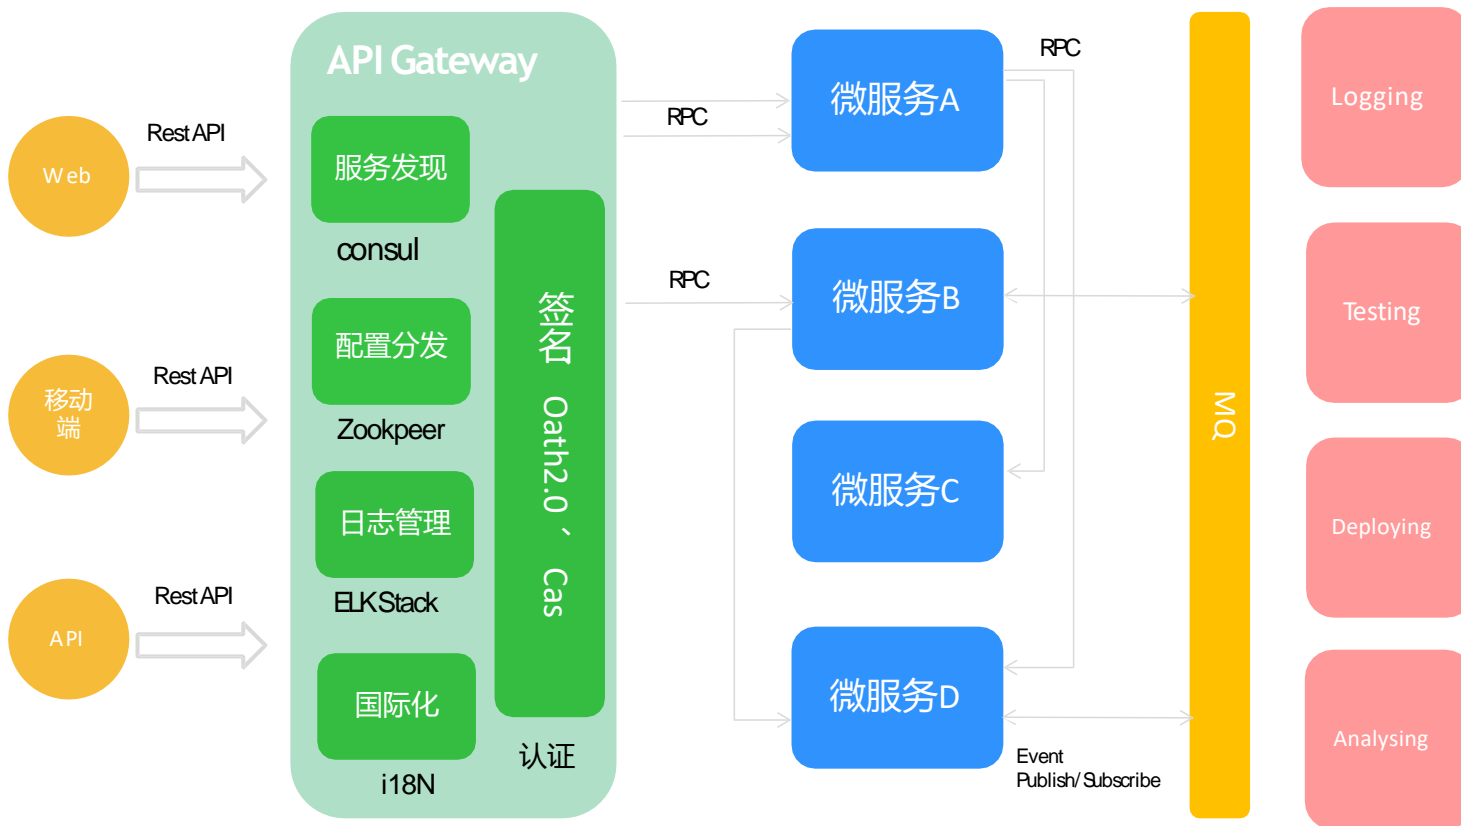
API Gateway

Web

Rest API

移动端

Rest API

API

Rest API

服务发现

consul

配置分发

Zookpeer

日志管理

ELKStack

国际化

i18N

签名 Oath2.0、Cas

认证

RPC

RPC

RPC

微服务A

微服务B

微服务C

微服务D

Event Publish/Subscribe

MQ

Logging

Testing

Deploying

Analysing